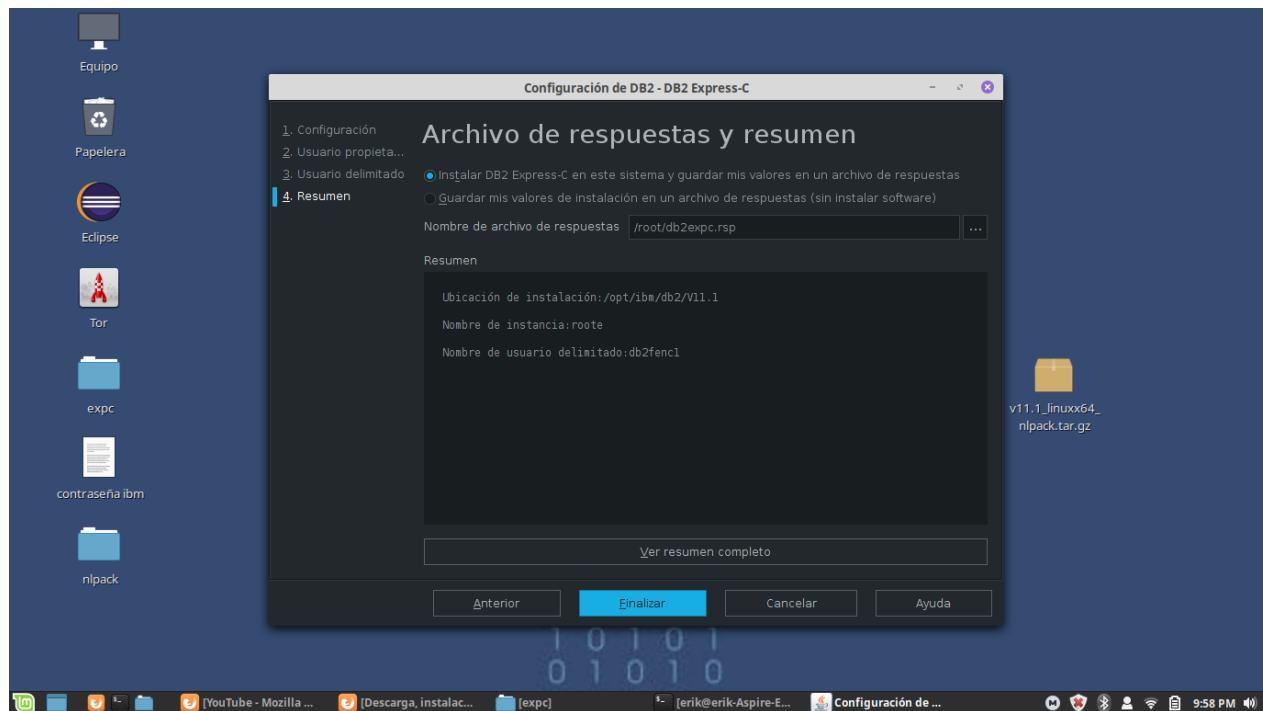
Equipo

Papelera

Eclipse

Tor

expc

contraseña ibm

nlpack

Configuración de DB2 - DB2 Express-C

1. Configuración
2. Usuario propieta...
3. Usuario delimitado
4. Resumen

Archivo de respuestas y resumen

Instalar DB2 Express-C en este sistema y guardar mis valores en un archivo de respuestas

Guardar mis valores de instalación en un archivo de respuestas (sin instalar software)

Nombre de archivo de respuestas /root/db2expc.rsp ...

Resumen

Ubicación de instalación:/opt/ibm/db2/V11.1

Nombre de instancia:roote

Nombre de usuario delimitado:db2fenc1

Ver resumen completo

Anterior Finalizar Cancelar Ayuda

v11.1_linuxx64_nlpack.tar.gz

1 0 1 0 1
0 1 0 1 0

[YouTube - Mozilla ... [Descarga, instalac... [expc] [erik@erik-Aspire-E... Configuración de ... 9:58 PM